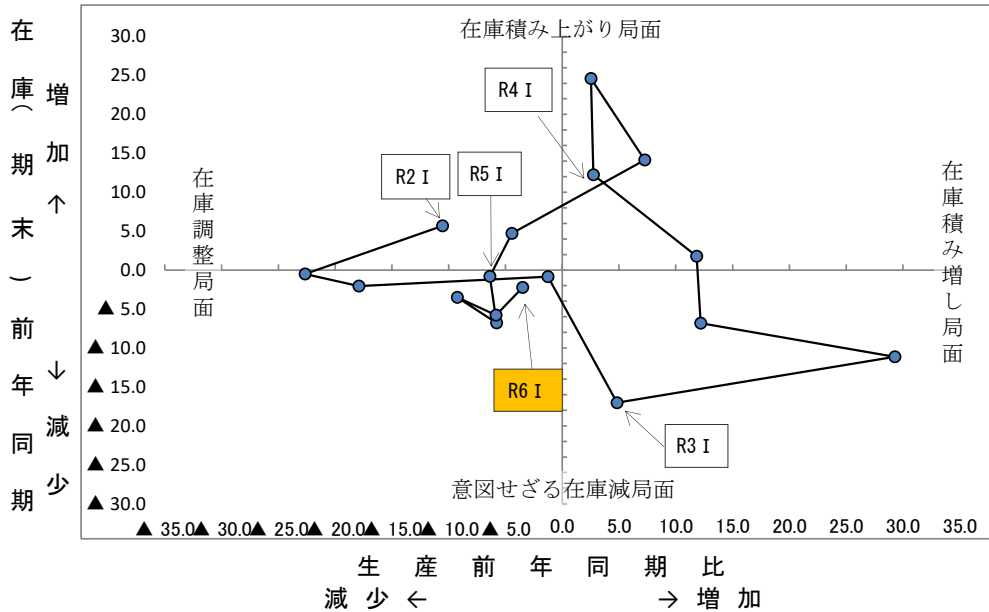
在庫（期末）前年同期

増加↑

↓減少

在庫積み上がり局面

30.0
25.0
20.0
15.0
10.0
5.0
0.0
▲5.0
▲10.0
▲15.0
▲20.0
▲25.0
▲30.0

R4 I
R2 I
R5 I
R6 I
R3 I

在庫調整局面

在庫積み増し局面

意図せざる在庫減局面

▲35.0 ▲30.0 ▲25.0 ▲20.0 ▲15.0 ▲10.0 ▲5.0 0.0 5.0 10.0 15.0 20.0 25.0 30.0 35.0

生産前年同期比

減少← →増加